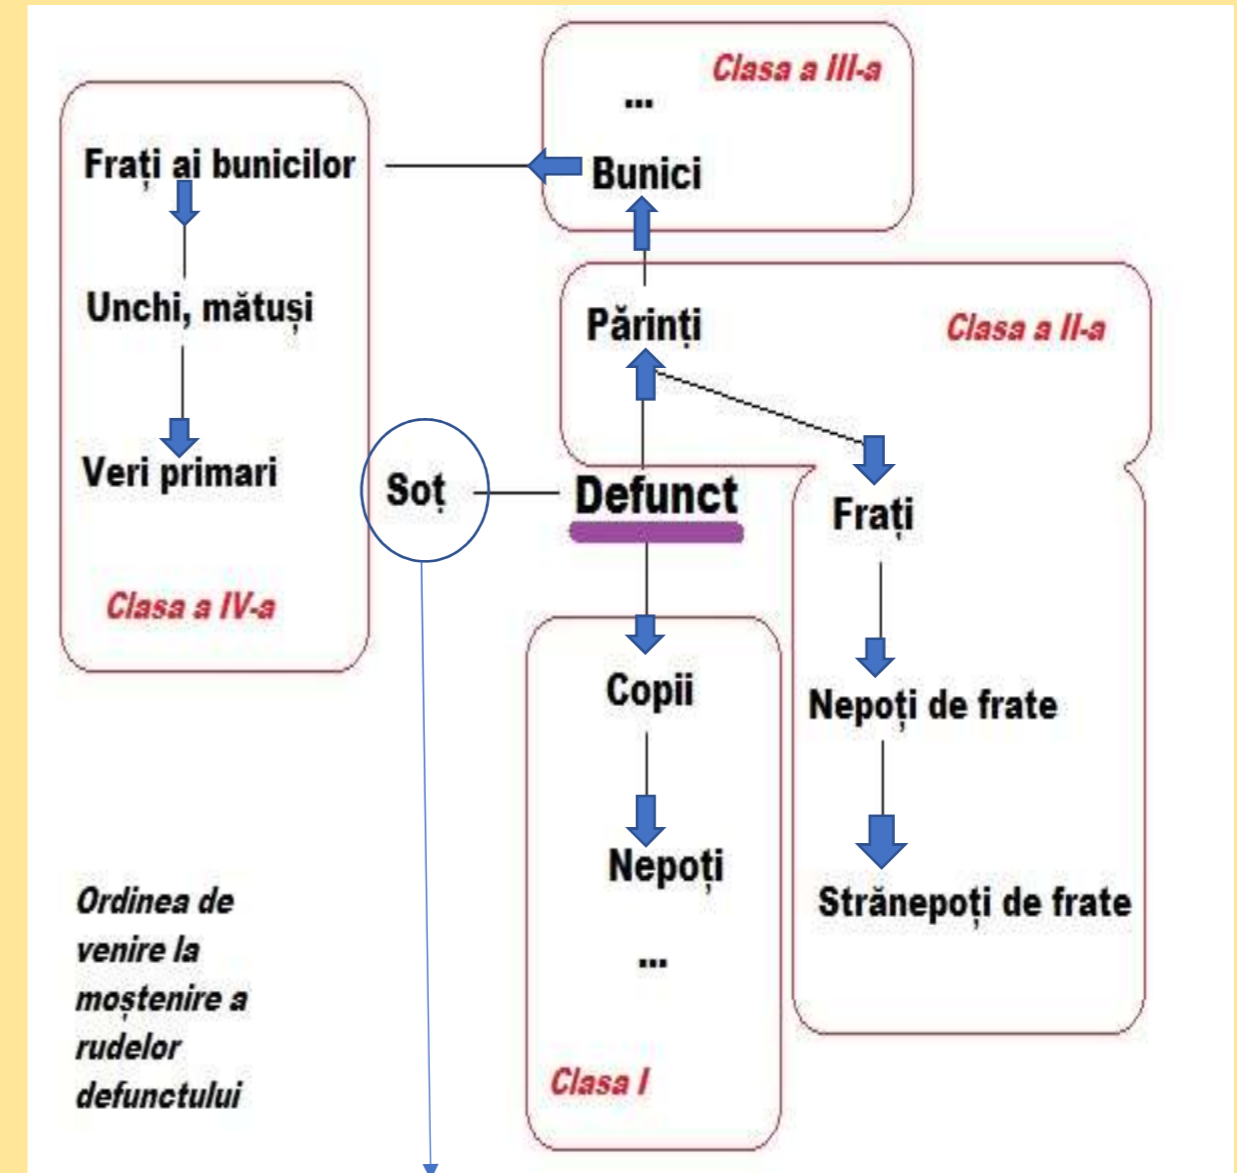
Clasa a III-a
...
Bunici

Frați ai bunicilor
Unchi, mătuși
Veri primari
Clasa a IV-a

Părinți
Clasa a II-a

Soț
Defunct

Frați
Nepoți de frate
Strănepoți de frate

Copii
Nepoți
...
Clasa I

Ordinea de venire la moștenire a rudelor defunctului